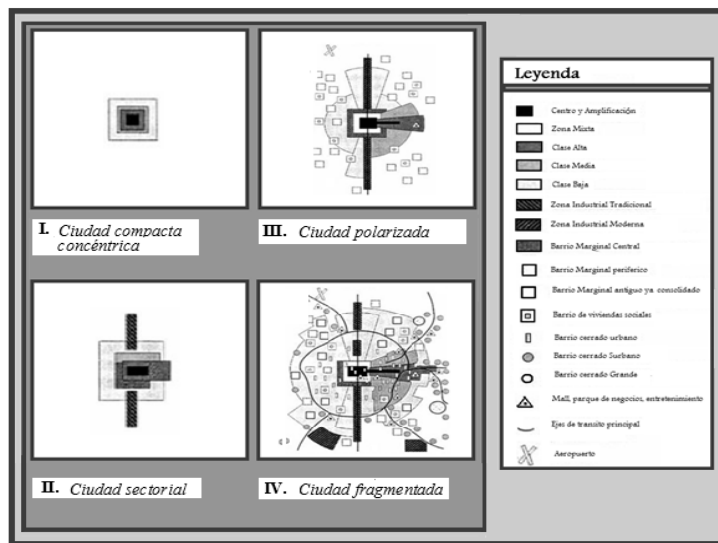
I. Ciudad compacta concéntrica

III. Ciudad polarizada

II. Ciudad sectorial

IV. Ciudad fragmentada

Leyenda

Centro y Amplificación

Zona Mixta

Clase Alta

Clase Media

Clase Baja

Zona Industrial Tradicional

Zona Industrial Moderna

Barrio Marginal Central

Barrio Marginal periferico

Barrio Marginal antiguo ya consolidado

Barrio de viviendas sociales

Barrio cerrado urbano

Barrio cerrado Surbano

Barrio cerrado Grande

Mall, parque de negocios, entretenimiento

Ejes de transito principal

Aeropuerto